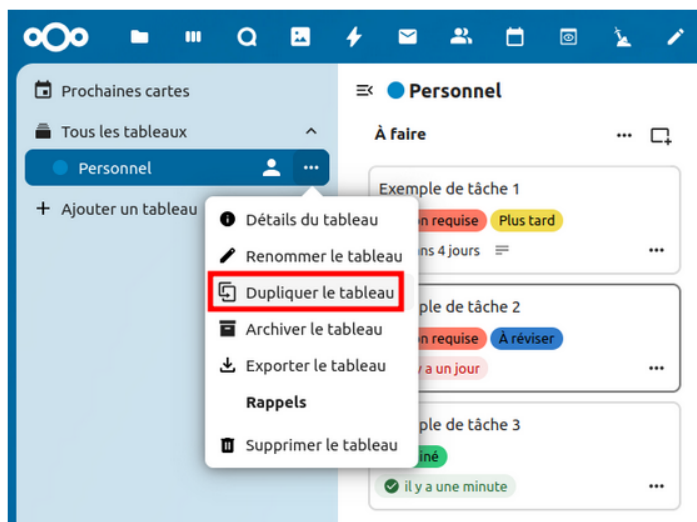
Prochaines cartes

Tous les tableaux

Personnel

Ajouter un tableau

Détails du tableau

Renommer le tableau

Dupliquer le tableau

Archiver le tableau

Exporter le tableau

Rappels

Supprimer le tableau

Personnel

À faire

Exemple de tâche 1

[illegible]on requise Plus tard

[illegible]ns 4 jours

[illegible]ple de tâche 2

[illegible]on requise À réviser

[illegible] a un jour

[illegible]ple de tâche 3

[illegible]iné

il y a une minute